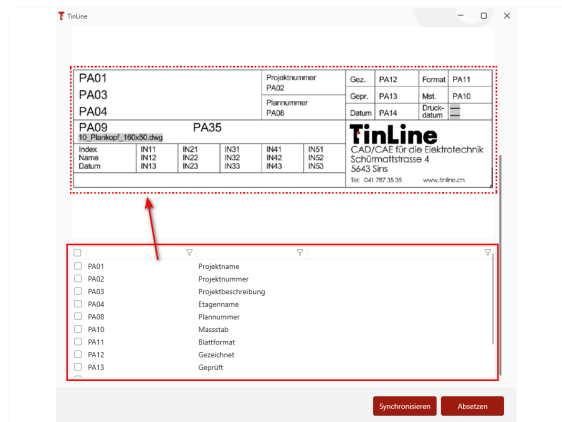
TinLine

PA01
PA03
PA04

Projektnummer
PA02
Plannummer
PA08

| Gez. | PA12 | Format | PA11 |
|---|---|---|---|
| Gepr. | PA13 | Mst. | PA10 |
| Datum | PA14 | Druckdatum | |

PA09 PA35
10_Plankopf_180x50.dwg

| Index | IN11 | IN21 | IN31 | IN41 | IN51 |
|---|---|---|---|---|---|
| Name | IN12 | IN22 | IN32 | IN42 | IN52 |
| Datum | IN13 | IN23 | IN33 | IN43 | IN53 |

TinLine
CAD/CAE für die Elektrotechnik
Schürmattstrasse 4
5643 Sins
Tel. 041 787 35 35 www.tinline.ch

| | |
|---|---|
| PA01 | Projektname |
| PA02 | Projektnummer |
| PA03 | Projektbeschreibung |
| PA04 | Etagenname |
| PA08 | Plannummer |
| PA10 | Massstab |
| PA11 | Blattformat |
| PA12 | Gezeichnet |
| PA13 | Geprüft |

Synchronisieren
Absetzen